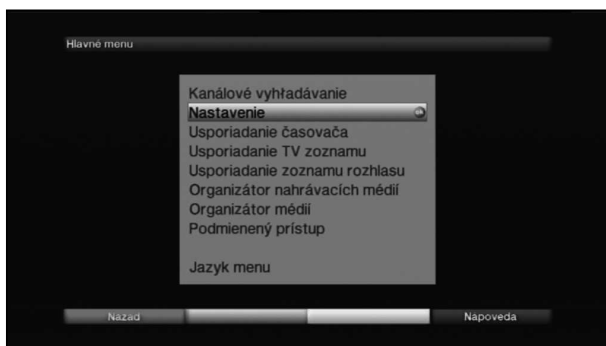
Hlavné menu

Kanálové vyhľadávanie
Nastavenie
Usporiadanie časovača
Usporiadanie TV zoznamu
Usporiadanie zoznamu rozhlasu
Organizátor nahrávacích médií
Organizátor médií
Podmienený prístup

Jazyk menu

Názad
Napoveda